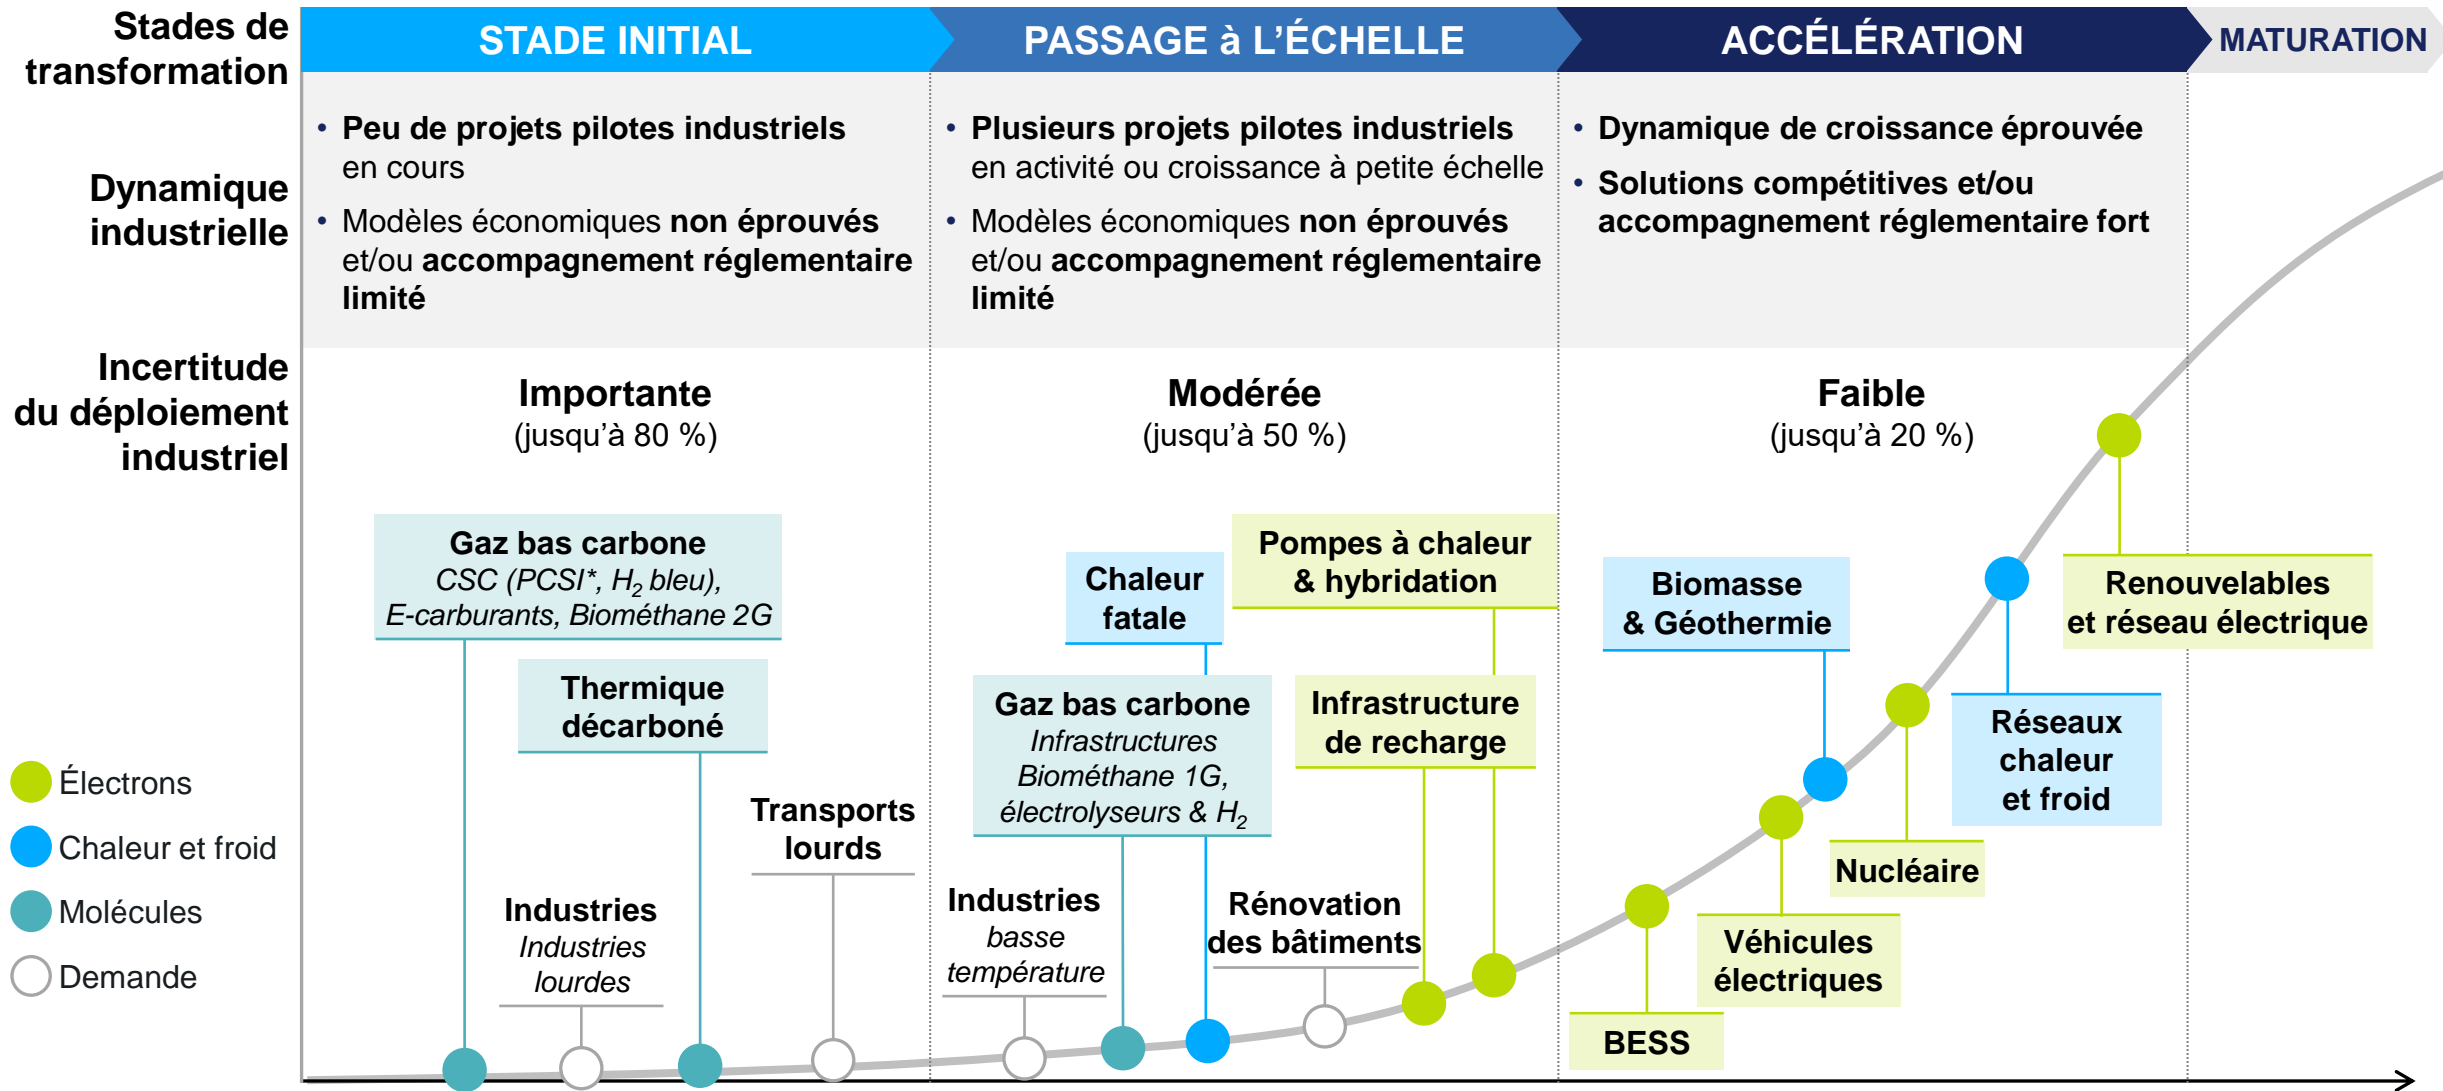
Stades de transformation

STADE INITIAL

PASSAGE à L'ÉCHELLE

ACCÉLÉRATION

MATURATION

Dynamique industrielle

• Peu de projets pilotes industriels en cours
• Modèles économiques non éprouvés et/ou accompagnement réglementaire limité

• Plusieurs projets pilotes industriels en activité ou croissance à petite échelle
• Modèles économiques non éprouvés et/ou accompagnement réglementaire limité

• Dynamique de croissance éprouvée
• Solutions compétitives et/ou accompagnement réglementaire fort

Incertitude du déploiement industriel

Importante
(jusqu'à 80 %)

Modérée
(jusqu'à 50 %)

Faible
(jusqu'à 20 %)

Gaz bas carbone
CSC (PCSI*, $H_2$ bleu), E-carburants, Biométhane 2G

Thermique décarboné

Transports lourds

Industries
Industries lourdes

Chaleur fatale

Pompes à chaleur & hybridation

Gaz bas carbone
Infrastructures Biométhane 1G, électrolyseurs & $H_2$

Infrastructure de recharge

Industries
basse température

Rénovation des bâtiments

Biomasse & Géothermie

Renouvelables et réseau électrique

Réseaux chaleur et froid

Nucléaire

Véhicules électriques

BESS

Électrons
Chaleur et froid
Molécules
Demande